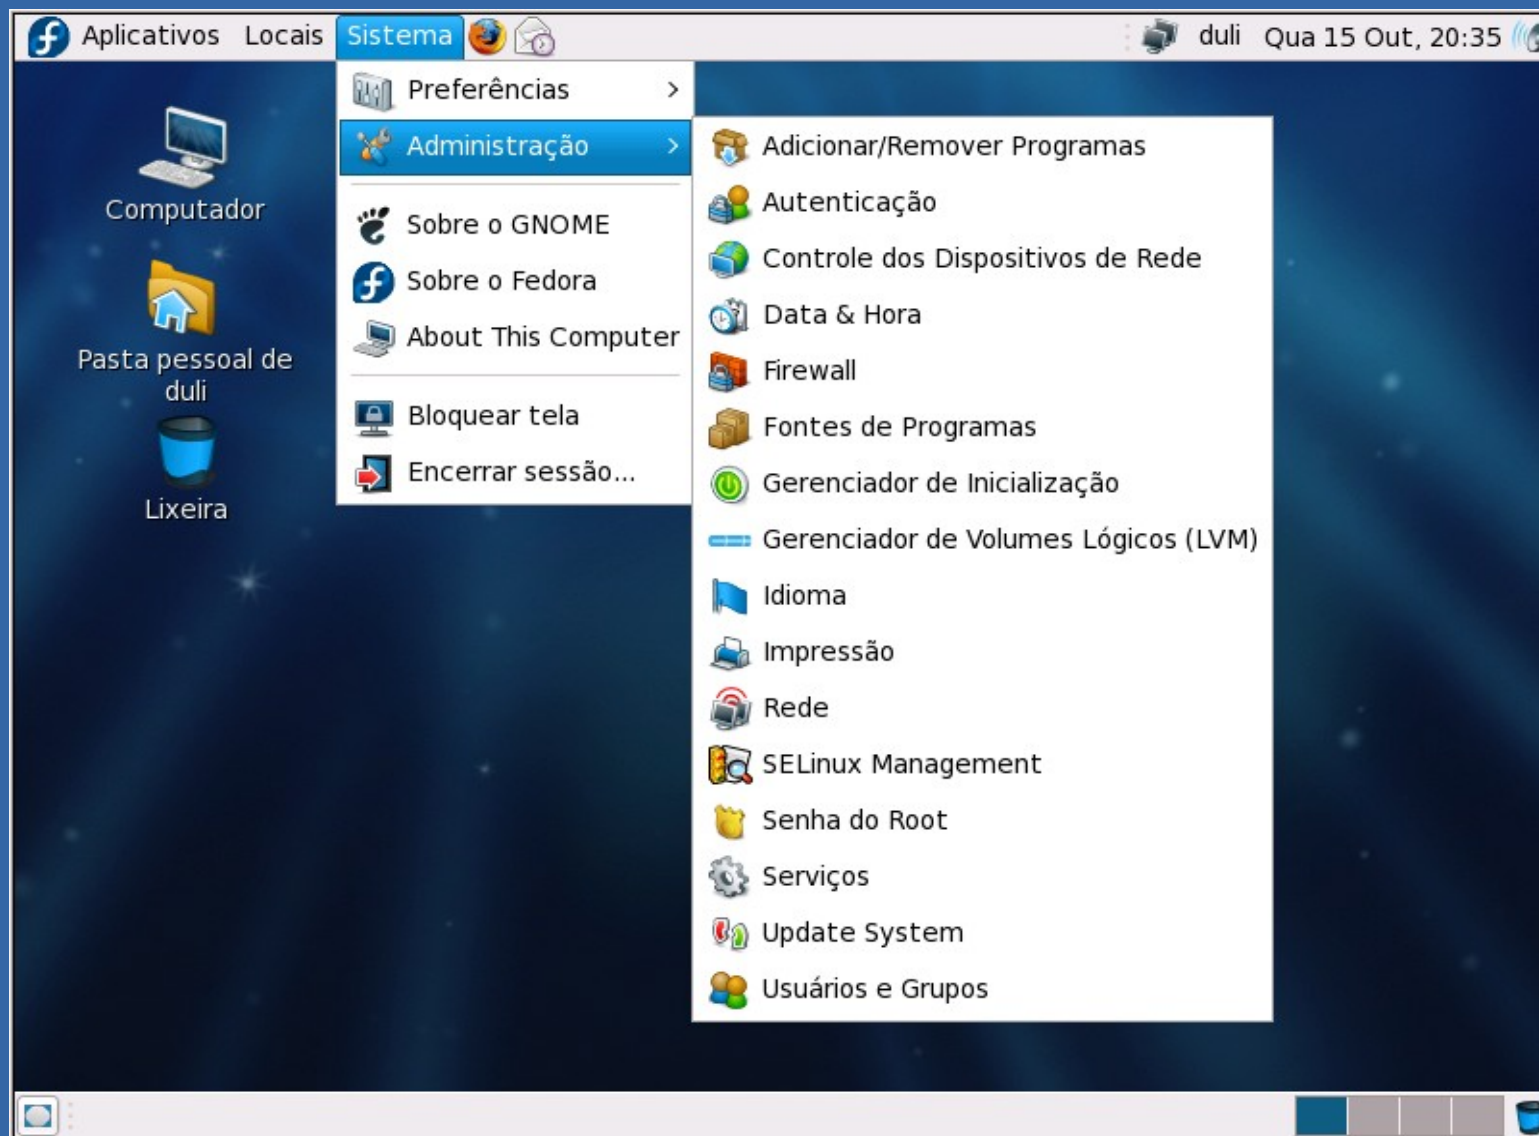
Aplicativos Locais Sistema duli Qua 15 Out, 20:35

Computador

Pasta pessoal de duli

Lixeira

Preferências >
Administração >
Sobre o GNOME
Sobre o Fedora
About This Computer
Bloquear tela
Encerrar sessão...

Adicionar/Remover Programas
Autenticação
Controle dos Dispositivos de Rede
Data & Hora
Firewall
Fontes de Programas
Gerenciador de Inicialização
Gerenciador de Volumes Lógicos (LVM)
Idioma
Impressão
Rede
SELinux Management
Senha do Root
Serviços
Update System
Usuários e Grupos